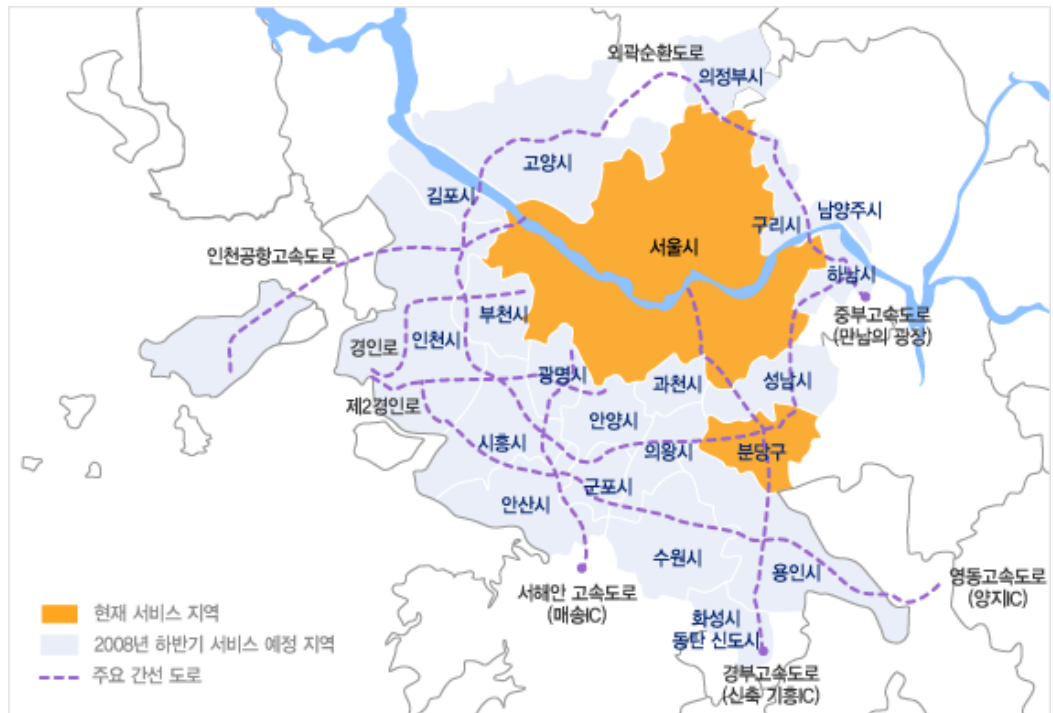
외곽순환도로
의정부시
고양시
김포시
남양주시
구리시
서울시
인천공항고속도로
하남시
중부고속도로
(만남의 광장)
부천시
경인로
인천시
광명시
과천시
성남시
제2경인로
안양시
시흥시
의왕시
분당구
군포시
안산시
수원시
용인시
영동고속도로
(양지IC)
서해안 고속도로
(매송IC)
화성시
동탄 신도시
경부고속도로
(신축 기흥IC)
현재 서비스 지역
2008년 하반기 서비스 예정 지역
주요 간선 도로